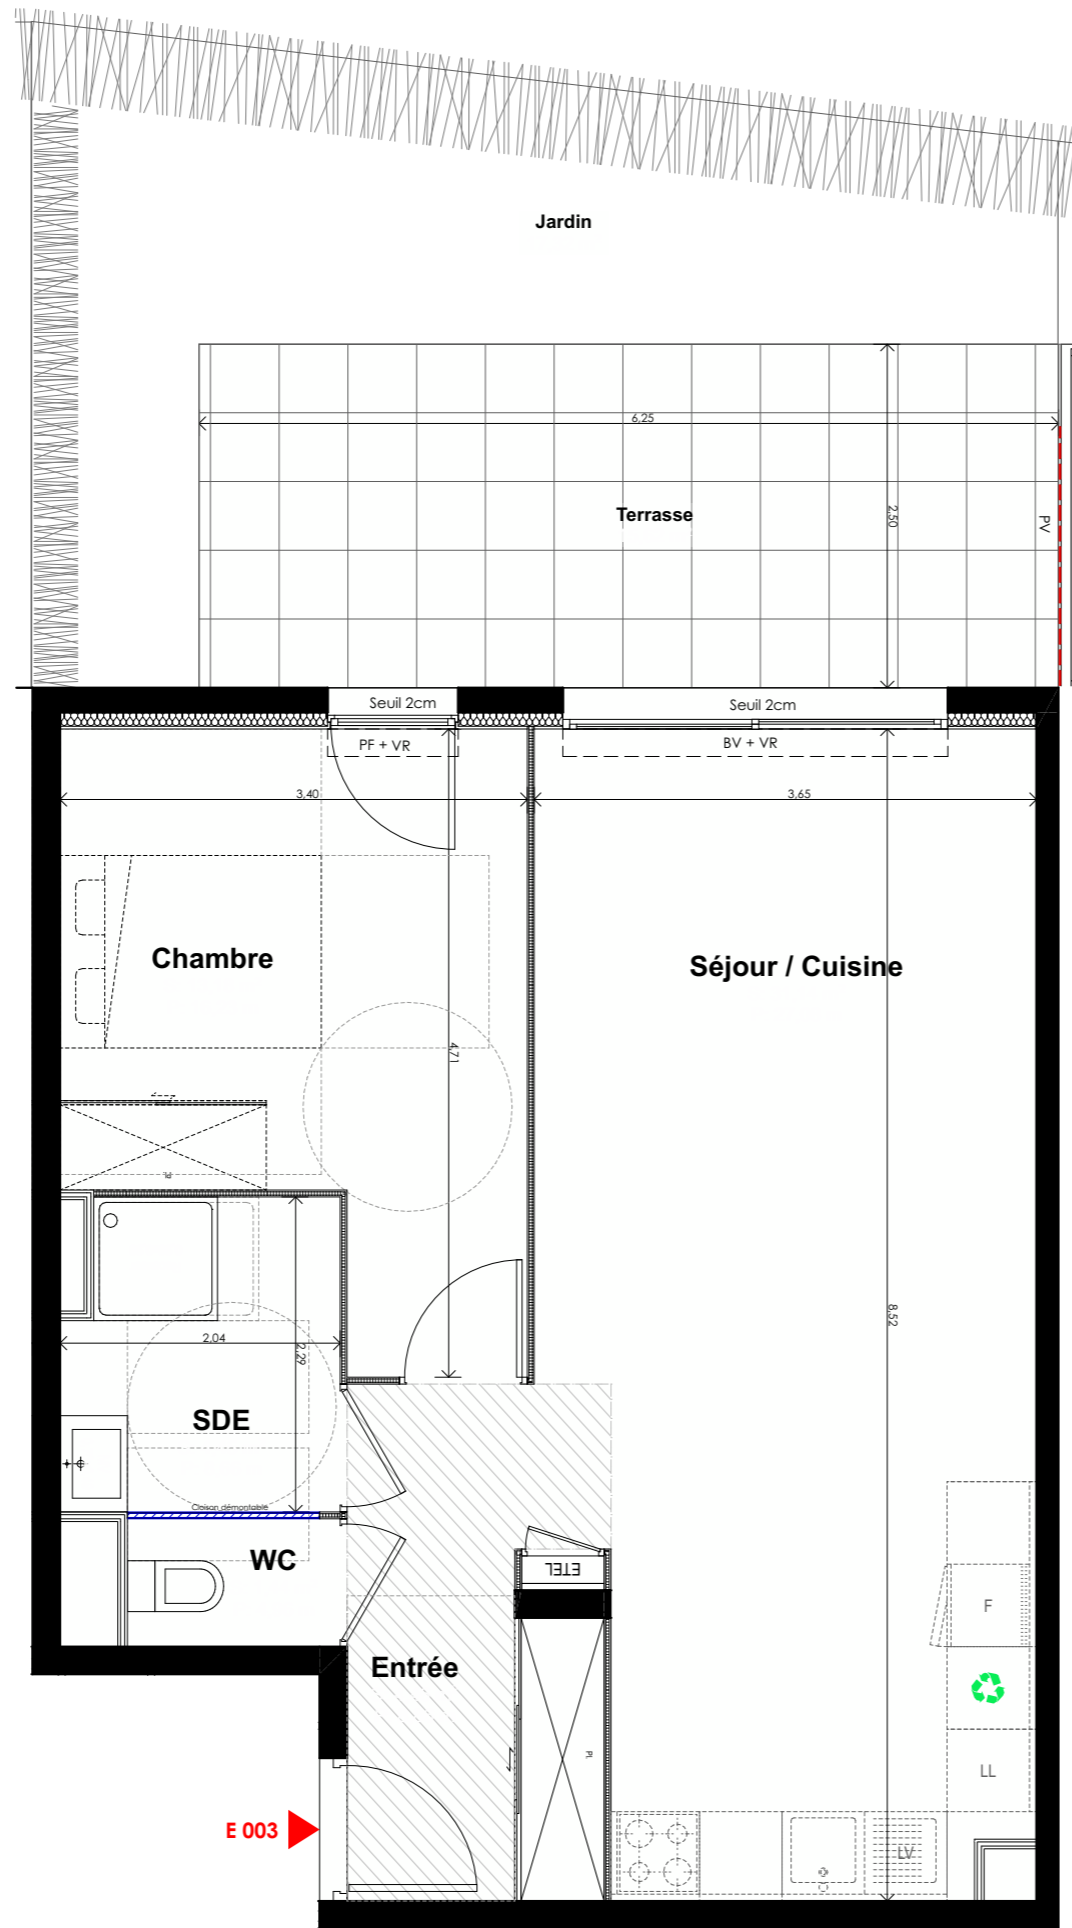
Jardin

6,25

Terrasse

2,50

PV

Seuil 2cm

Seuil 2cm

PF + VR

BV + VR

3,40

3,65

Chambre

Séjour / Cuisine

4,71

PL

8,52

2,04

2,29

SDE

Cloison démontable

WC

ETEL

F

LL

Entrée

PL

LV

E 003